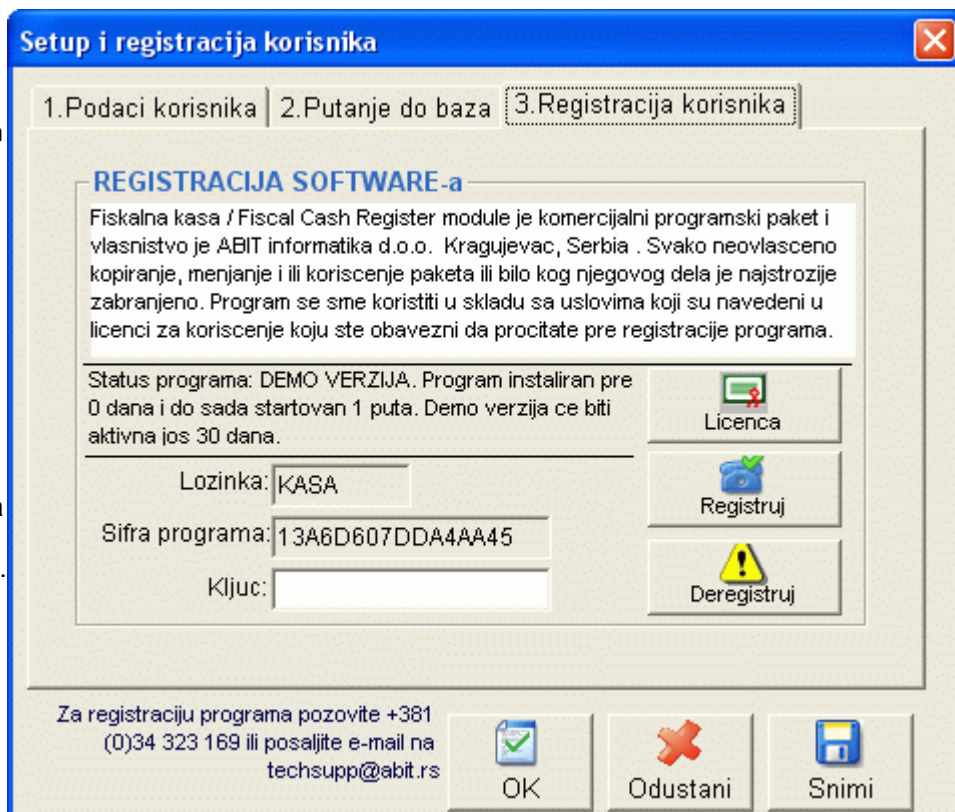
Setup i registracija korisnika

1.Podaci korisnika | 2.Putanje do baza | 3.Registracija korisnika

REGISTRACIJA SOFTWARE-a

Fiskalna kasa / Fiscal Cash Register module je komercijalni programski paket i vlasnistvo je ABIT informatika d.o.o. Kragujevac, Serbia . Svako neovlasceno kopiranje, menjanje i ili koriscenje paketa ili bilo kog njegovog dela je najstrozije zabranjeno. Program se sme koristiti u skladu sa uslovima koji su navedeni u licenci za koriscenje koju ste obavezni da procitate pre registracije programa.

Status programa: DEMO VERZIJA. Program instaliran pre 0 dana i do sada startovan 1 puta. Demo verzija ce biti aktivna jos 30 dana.

Licenca

Lozinka: KASA

Registruj

Sifra programa: 13A6D607DDA4AA45

Kljuc:

Deregistruj

Za registraciju programa pozovite +381 (0)34 323 169 ili posaljite e-mail na techsupp@abit.rs

OK

Odustani

Snimi